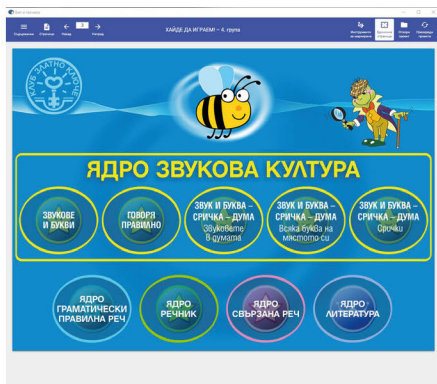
Клуб за учители

Съдържание Страници Назад 9 Напред

ХАЙДЕ ДА ИГРАЕМ! – 4. група

Инструменти за рисуване Пълноекранен режим Отвори проект Прекратяване проекта

КЛУБ ЗЛАТНО ПАЧЕ

ЯДРО ЗВУКОВА КУЛТУРА

ЗВУКОВЕ И БУКВИ

ГОВОРЯ ПРАВИЛНО

ЗВУК И БУКВА – СРИЧКА – ДУМА Звуковете в думата

ЗВУК И БУКВА – СРИЧКА – ДУМА Всяка буква на мястото си

ЗВУК И БУКВА – СРИЧКА – ДУМА Срички

ЯДРО ГРАМАТИЧЕСКИ ПРАВИЛНА РЕЧ

ЯДРО РЕЧНИК

ЯДРО СВЪРЗАНА РЕЧ

ЯДРО ЛИТЕРАТУРА